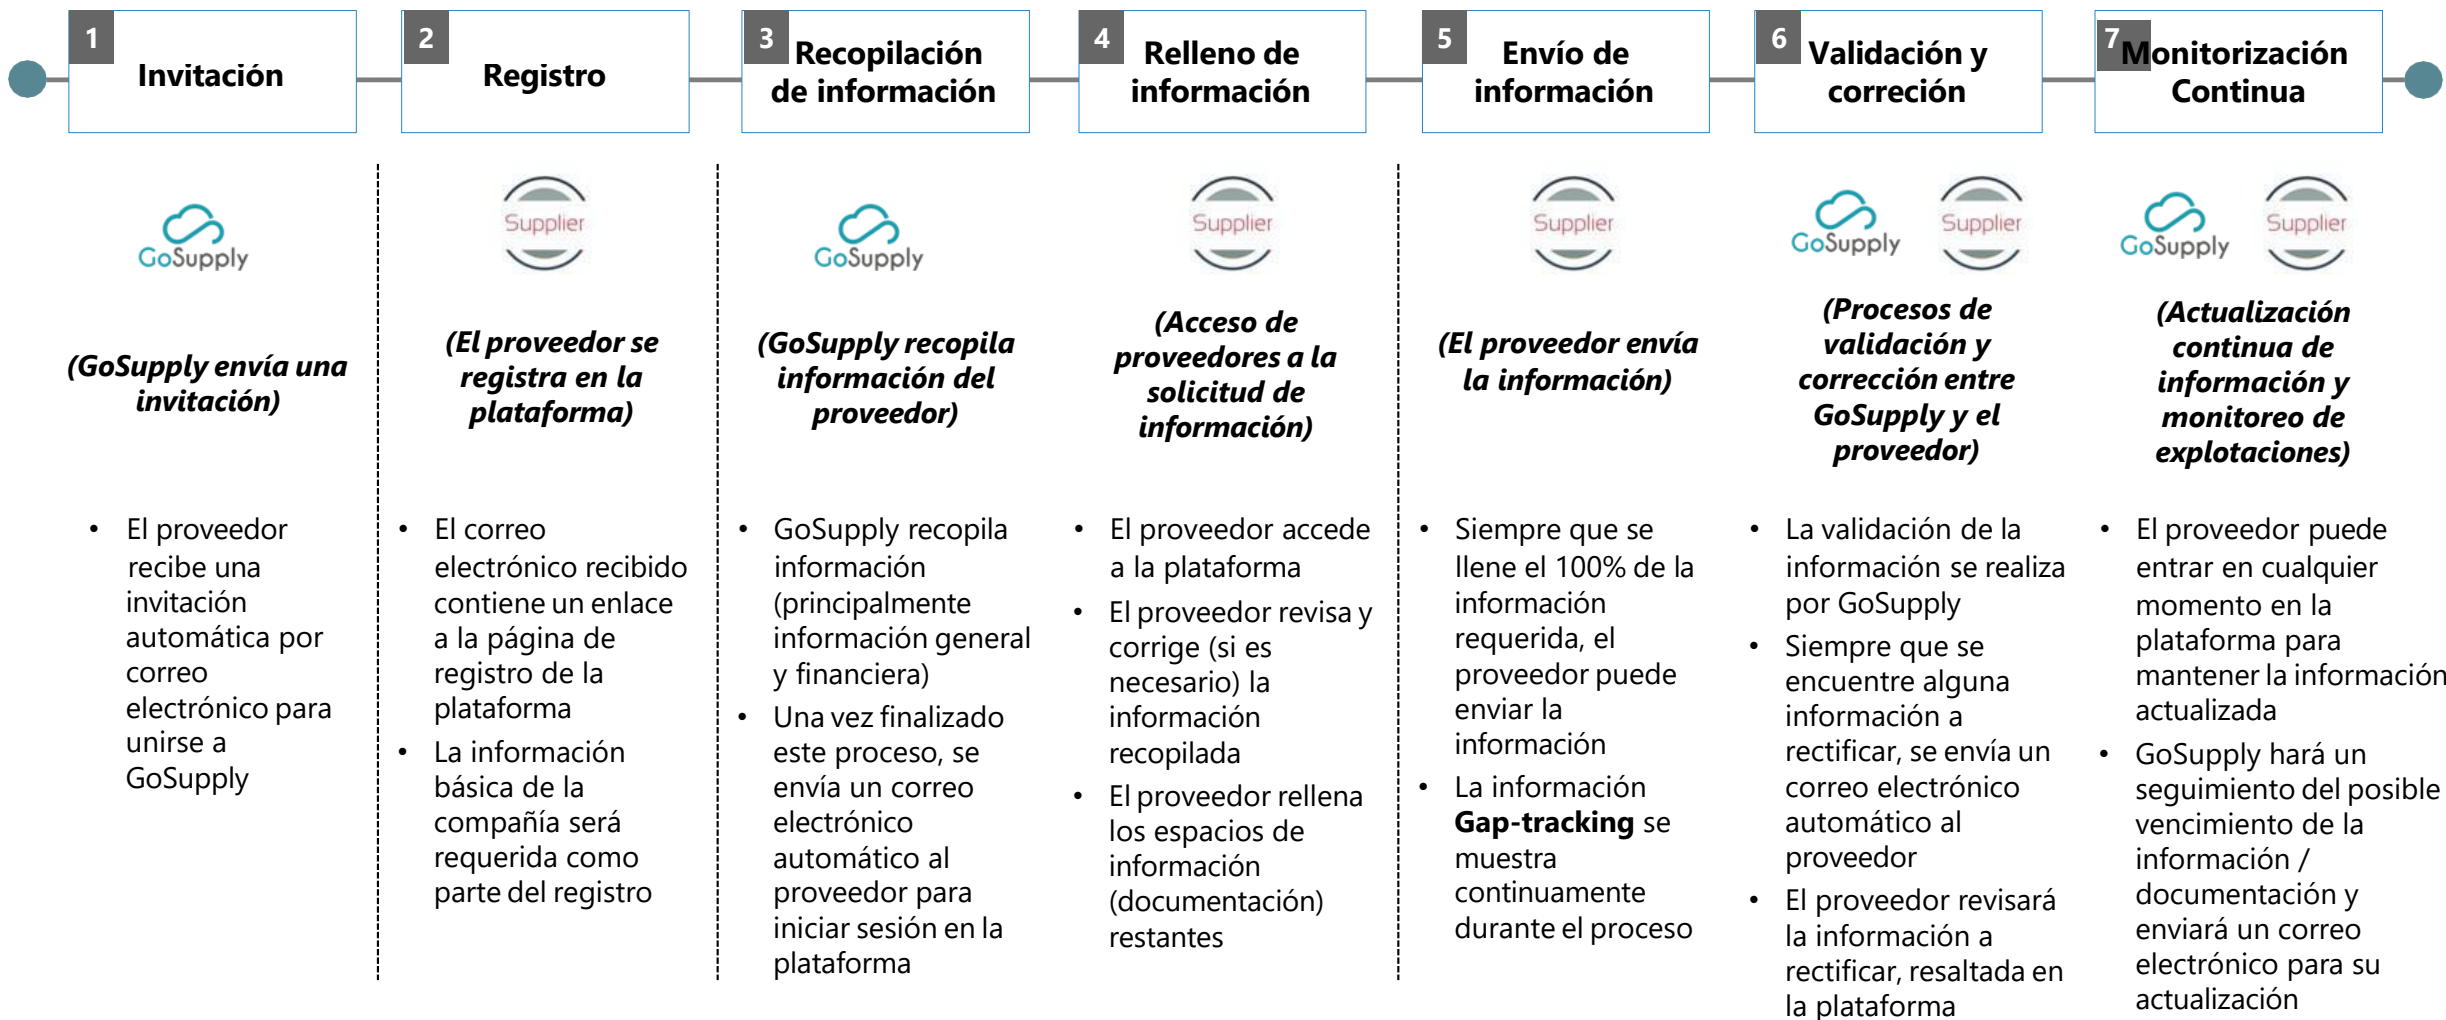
1 Invitación

2 Registro

3 Recopilación de información

4 Relleno de información

5 Envío de información

6 Validación y correción

7 Monitorización Continua

GoSupply

(GoSupply envía una invitación)

- El proveedor recibe una invitación automática por correo electrónico para unirse a GoSupply

Supplier

(El proveedor se registra en la plataforma)

- El correo electrónico recibido contiene un enlace a la página de registro de la plataforma
- La información básica de la compañía será requerida como parte del registro

GoSupply

(GoSupply recopila información del proveedor)

- GoSupply recopila información (principalmente información general y financiera)
- Una vez finalizado este proceso, se envía un correo electrónico automático al proveedor para iniciar sesión en la plataforma

Supplier

(Acceso de proveedores a la solicitud de información)

- El proveedor accede a la plataforma
- El proveedor revisa y corrige (si es necesario) la información recopilada
- El proveedor rellena los espacios de información (documentación) restantes

Supplier

(El proveedor envía la información)

- Siempre que se llene el 100% de la información requerida, el proveedor puede enviar la información
- La información **Gap-tracking** se muestra continuamente durante el proceso

GoSupply Supplier

(Procesos de validación y corrección entre GoSupply y el proveedor)

- La validación de la información se realiza por GoSupply
- Siempre que se encuentre alguna información a rectificar, se envía un correo electrónico automático al proveedor
- El proveedor revisará la información a rectificar, resaltada en la plataforma

GoSupply Supplier

(Actualización continua de información y monitoreo de explotaciones)

- El proveedor puede entrar en cualquier momento en la plataforma para mantener la información actualizada
- GoSupply hará un seguimiento del posible vencimiento de la información / documentación y enviará un correo electrónico para su actualización